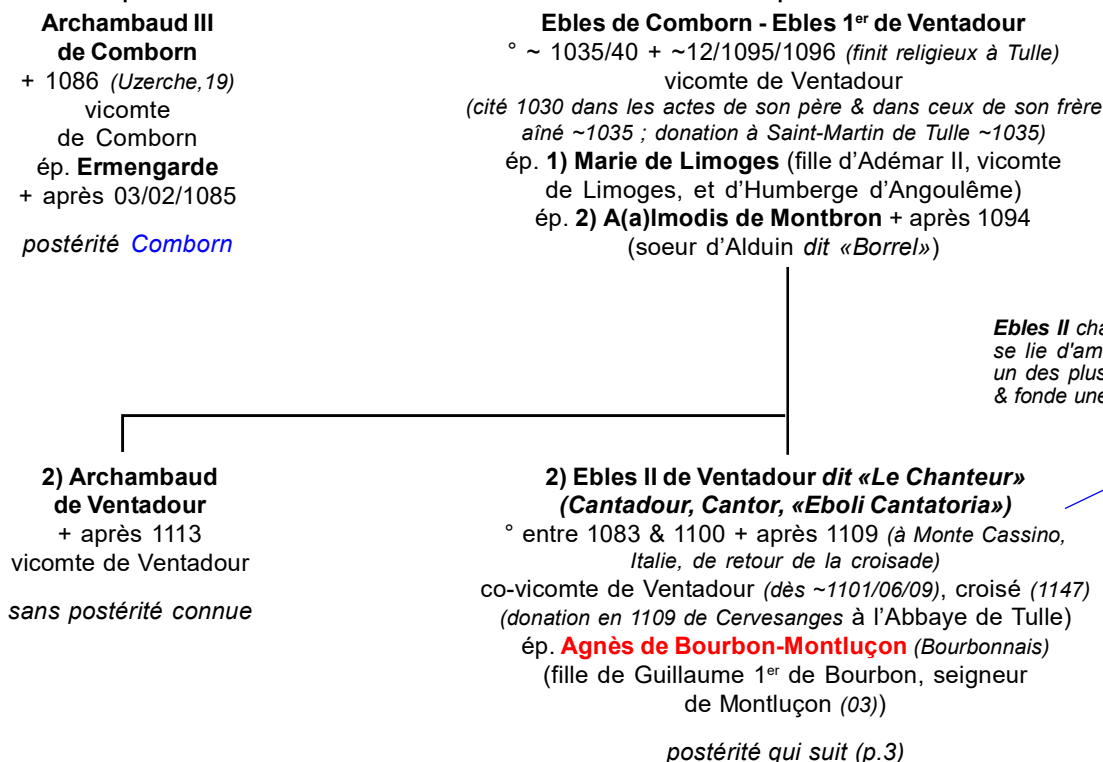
Archambaud III de Comborn
+ 1086 (Uzerche,19)
vicomte de Comborn
ép. Ermengarde
+ après 03/02/1085

postérité Comborn

Ebles de Comborn - Ebles 1$^{er}$ de Ventadour
° ~ 1035/40 + ~12/1095/1096 (finit religieux à Tulle)
vicomte de Ventadour
(cité 1030 dans les actes de son père & dans ceux de son frère aîné ~1035 ; donation à Saint-Martin de Tulle ~1035)
ép. 1) Marie de Limoges (fille d'Adémar II, vicomte de Limoges, et d'Humberge d'Angoulême)
ép. 2) A(a)lmodis de Montbron + après 1094 (soeur d'Alduin dit «Borrel»)

Ebles II cha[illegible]
se lie d'am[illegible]
un des plus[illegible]
& fonde une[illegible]

2) Archambaud de Ventadour
+ après 1113
vicomte de Ventadour

sans postérité connue

2) Ebles II de Ventadour dit «Le Chanteur» (Cantadour, Cantor, «Eboli Cantatoria»)
° entre 1083 & 1100 + après 1109 (à Monte Cassino, Italie, de retour de la croisade)
co-vicomte de Ventadour (dès ~1101/06/09), croisé (1147)
(donation en 1109 de Cervesanges à l'Abbaye de Tulle)
ép. Agnès de Bourbon-Montluçon (Bourbonnais)
(fille de Guillaume 1$^{er}$ de Bourbon, seigneur de Montluçon (03))

postérité qui suit (p.3)